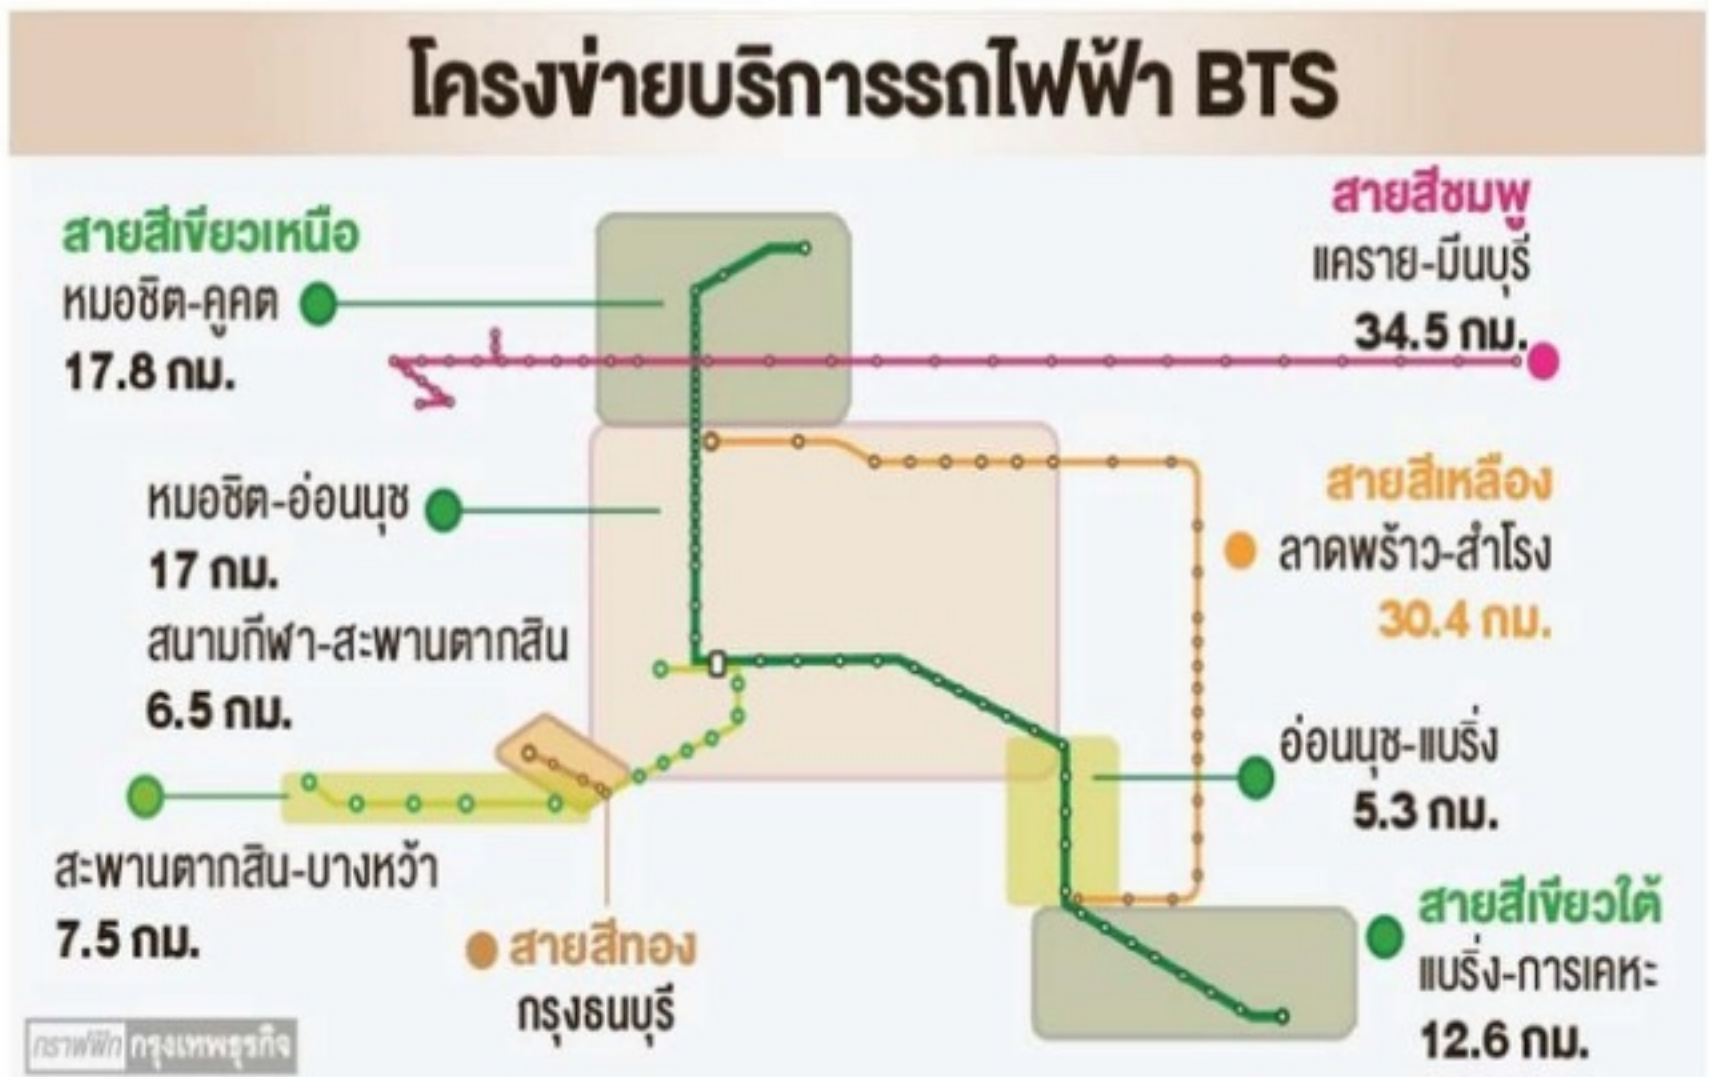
โครงข่ายบริการรถไฟฟ้า BTS

สายสีเขียวเหนือ
หมอชิต-คูคต
17.8 กม.

สายสีชมพู
แคราย-มีนบุรี
34.5 กม.

หมอชิต-อ่อนนุช
17 กม.
สนามกีฬา-สะพานตากสิน
6.5 กม.

สายสีเหลือง
ลาดพร้าว-สำโรง
30.4 กม.

อ่อนนุช-แบริ่ง
5.3 กม.

สะพานตากสิน-บางหว้า
7.5 กม.

สายสีทอง
กรุงธนบุรี

สายสีเขียวใต้
แบริ่ง-การเคหะ
12.6 กม.

กราฟฟิก กรุงเทพธุรกิจ